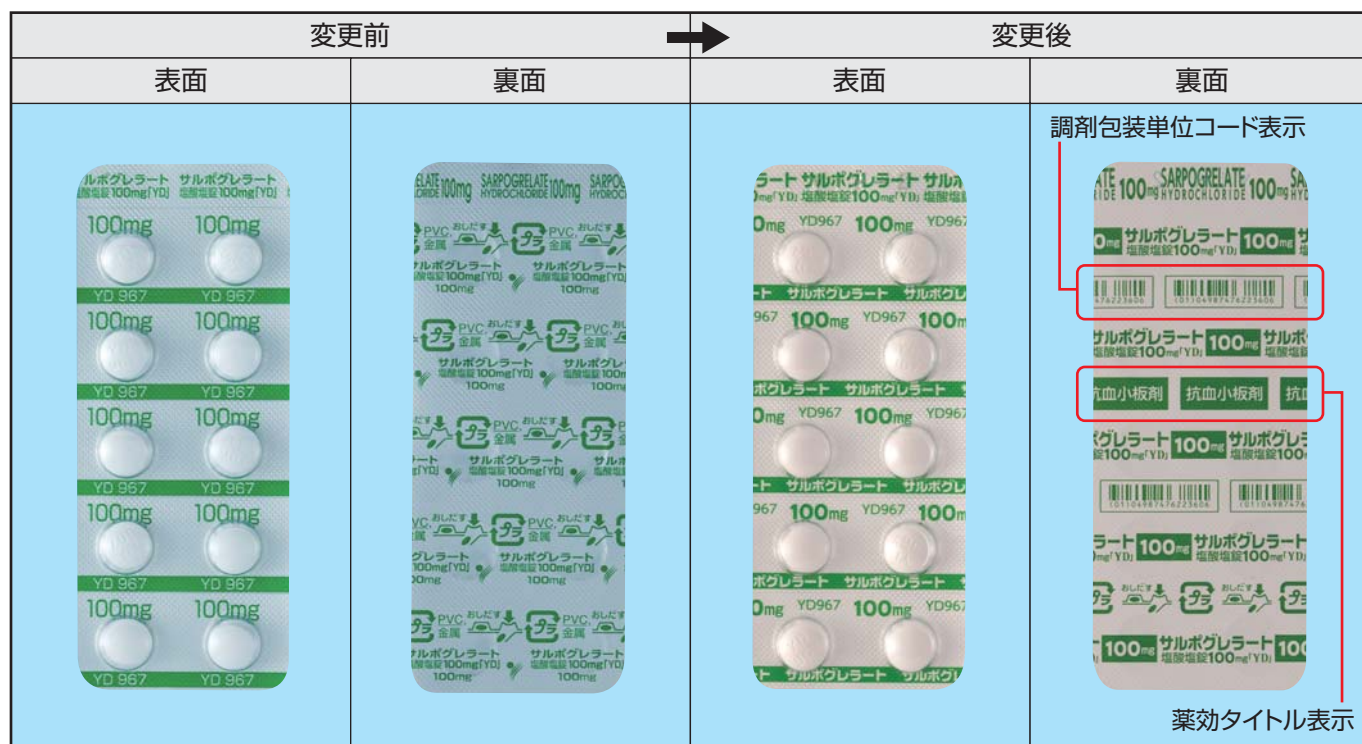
| 変更前 | | 変更後 | |
|---|---|---|---|
| 表面 | 裏面 | 表面 | 裏面 |

調剤包装単位コード表示

サルポグレラート 塩酸塩錠100mg「YD」 サルポグレラート 塩酸塩錠100mg「YD」

100mg 100mg

YD 967 YD 967

100mg 100mg

YD 967 YD 967

100mg 100mg

YD 967 YD 967

100mg 100mg

YD 967 YD 967

100mg 100mg

YD 967 YD 967

SARPOGRELATE HYDROCHLORIDE 100mg SARPOGRELATE HYDROCHLORIDE 100mg

PVC 金属 おしだす プラ

サルポグレラート 塩酸塩錠100mg「YD」 100mg

サルポグレラート 塩酸塩錠100mg「YD」 100mg

サルポグレラート 塩酸塩錠100mg「YD」 100mg

サルポグレラート 塩酸塩錠100mg「YD」 100mg

サルポグレラート 塩酸塩錠100mg「YD」 100mg

サルポグレラート サルポグレラート 塩酸塩錠100mg「YD」

100mg YD967 100mg YD967

サルポグレラート サルポグレラート

100mg YD967 100mg

サルポグレラート サルポグレラート

SARPOGRELATE HYDROCHLORIDE 100mg

100mg サルポグレラート 塩酸塩錠100mg「YD」

(01)14987476223606

サルポグレラート 塩酸塩錠100mg「YD」 100mg

抗血小板剤 抗血小板剤 抗血

サルポグレラート 塩酸塩錠100mg「YD」 100mg

(01)14987476223606

100mg サルポグレラート 塩酸塩錠100mg「YD」

おしだす プラ

100mg サルポグレラート 塩酸塩錠100mg「YD」

薬効タイトル表示